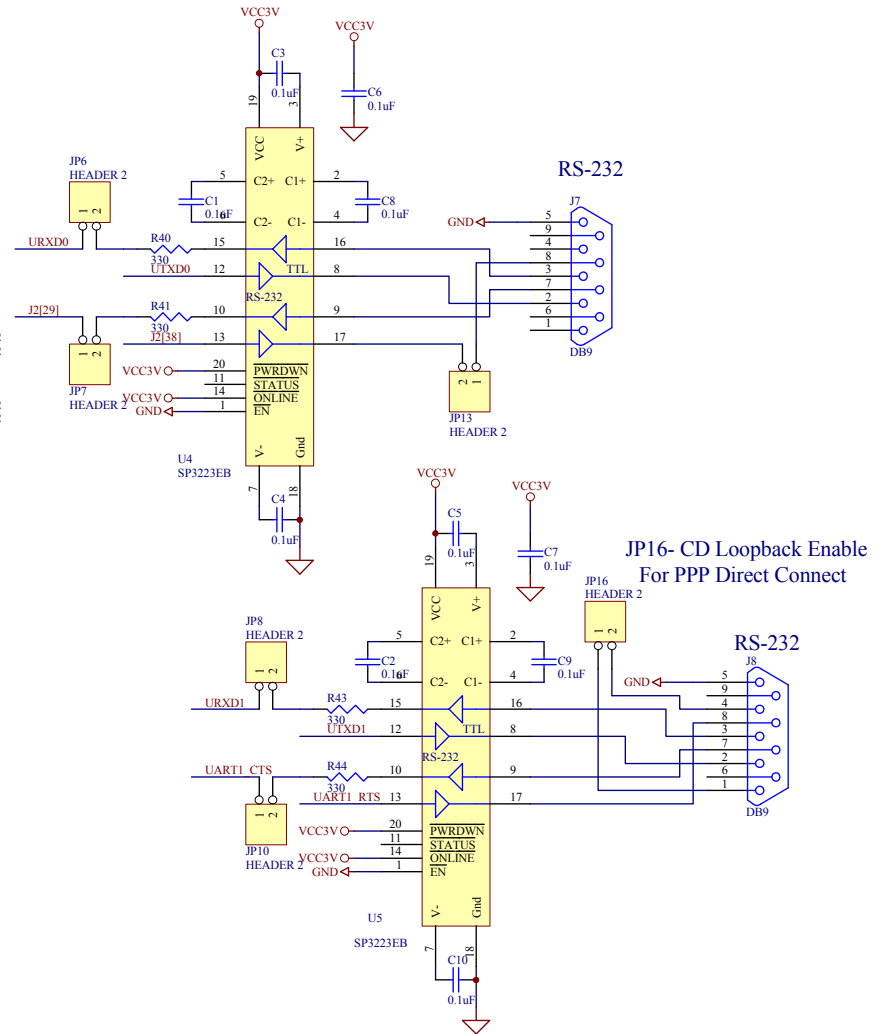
VCC3V
C3
0.1uF
VCC3V
C6
0.1uF
19
3
VCC
V+
JP6
HEADER 2
5
C2+
C1+
2
C1
0.1uF
6
C2-
C1-
4
C8
0.1uF
1 2
RS-232
J7
GND
5
9
4
8
3
7
2
6
1
DB9
URXD0
R40
330
15
16
UTXD0
12
TTL
8
RS-232
J2[29]
R41
330
10
9
J2[38]
13
17
1 2
JP7
HEADER 2
VCC3V
20
$\overline{PWRDWN}$
11
$\overline{STATUS}$
VCC3V
14
ONLINE
GND
1
$\overline{EN}$
2 1
JP13
HEADER 2
U4
SP3223EB
V-
Gnd
7
18
C4
0.1uF
VCC3V
C5
0.1uF
VCC3V
C7
0.1uF
19
3
VCC
V+
JP16- CD Loopback Enable
For PPP Direct Connect
JP16
HEADER 2
1 2
JP8
HEADER 2
5
C2+
C1+
2
C2
0.1uF
6
C2-
C1-
4
C9
0.1uF
RS-232
J8
GND
5
9
4
8
3
7
2
6
1
DB9
1 2
URXD1
R43
330
15
16
UTXD1
12
TTL
8
RS-232
UART1_CTS
R44
330
10
9
UART1_RTS
13
17
1 2
JP10
HEADER 2
VCC3V
20
$\overline{PWRDWN}$
11
$\overline{STATUS}$
VCC3V
14
ONLINE
GND
1
$\overline{EN}$
U5
SP3223EB
V-
Gnd
7
18
C10
0.1uF